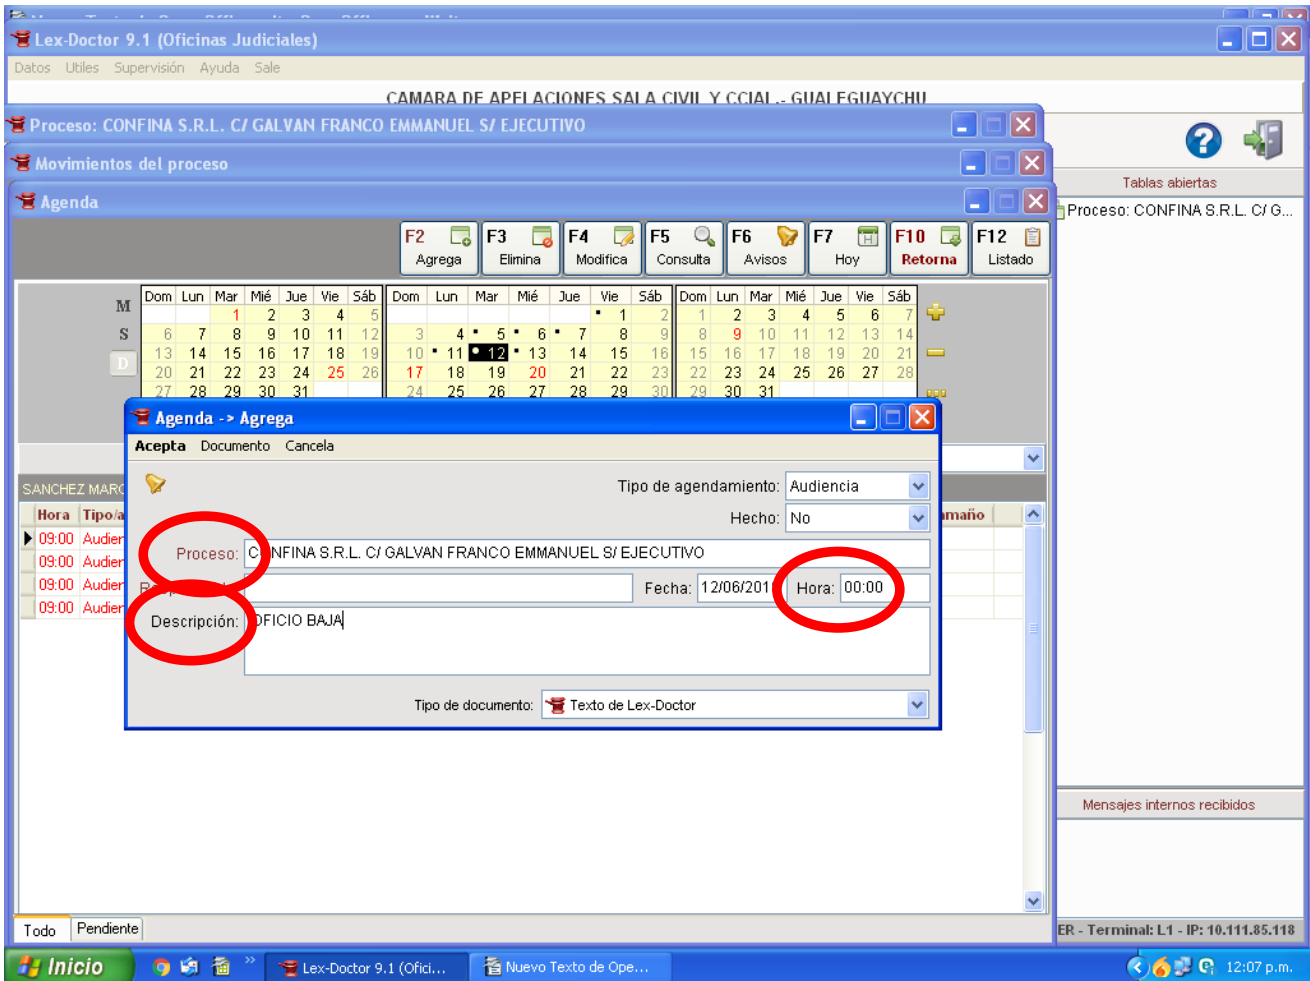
Lex-Doctor 9.1 (Oficinas Judiciales)

Datos Utiles Supervisión Ayuda Sale

CAMARA DE APELACIONES SALA CIVIL Y CCIAL - GUALEGUAYCHU

Proceso: CONFINA S.R.L. C/ GALVAN FRANCO EMMANUEL S/ EJECUTIVO

Movimientos del proceso

Agenda

F2 Agrega | F3 Elimina | F4 Modifica | F5 Consulta | F6 Avisos | F7 Hoy | F10 Retorna | F12 Listado

M
S
D

| Dom | Lun | Mar | Mié | Jue | Vie | Sáb |
|---|---|---|---|---|---|---|
| | | 1 | 2 | 3 | 4 | 5 |
| 6 | 7 | 8 | 9 | 10 | 11 | 12 |
| 13 | 14 | 15 | 16 | 17 | 18 | 19 |
| 20 | 21 | 22 | 23 | 24 | 25 | 26 |
| 27 | 28 | 29 | 30 | 31 | | |

| Dom | Lun | Mar | Mié | Jue | Vie | Sáb |
|---|---|---|---|---|---|---|
| | | | | | 1 | 2 |
| 3 | 4 | 5 | 6 | 7 | 8 | 9 |
| 10 | 11 | 12 | 13 | 14 | 15 | 16 |
| 17 | 18 | 19 | 20 | 21 | 22 | 23 |
| 24 | 25 | 26 | 27 | 28 | 29 | 30 |

| Dom | Lun | Mar | Mié | Jue | Vie | Sáb |
|---|---|---|---|---|---|---|
| 1 | 2 | 3 | 4 | 5 | 6 | 7 |
| 8 | 9 | 10 | 11 | 12 | 13 | 14 |
| 15 | 16 | 17 | 18 | 19 | 20 | 21 |
| 22 | 23 | 24 | 25 | 26 | 27 | 28 |
| 29 | 30 | 31 | | | | |

SANCHEZ MARC

| Hora | Tipo/a |
|---|---|
| 09:00 | Audien |
| 09:00 | Audien |
| 09:00 | Audien |
| 09:00 | Audien |

amaño

Agenda -> Agrega

Acepta Documento Cancela

Tipo de agendamiento: Audiencia

Hecho: No

Proceso: C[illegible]NFINA S.R.L. C/ GALVAN FRANCO EMMANUEL S/ EJECUTIVO

R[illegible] Fecha: 12/06/201 Hora: 00:00

Descripción: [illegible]FICIO BAJA

Tipo de documento: Texto de Lex-Doctor

Tablas abiertas

Proceso: CONFINA S.R.L. C/ G...

Mensajes internos recibidos

ER - Terminal: L1 - IP: 10.111.85.118

Todo Pendiente

Inicio Lex-Doctor 9.1 (Ofici... Nuevo Texto de Ope... 12:07 p.m.